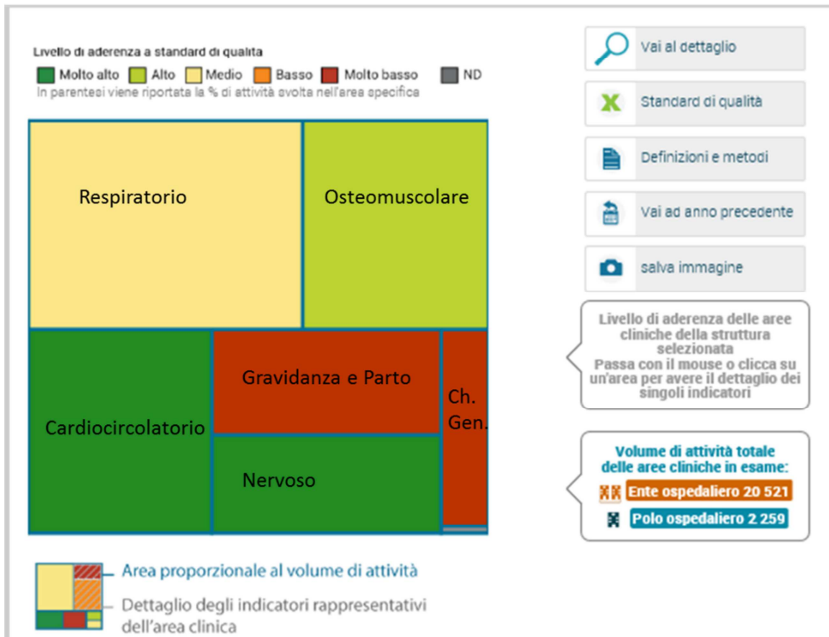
Livello di aderenza a standard di qualità

Molto alto | Alto | Medio | Basso | Molto basso | ND

In parentesi viene riportata la % di attività svolta nell'area specifica

Respiratorio

Osteomuscolare

Cardiocircolatorio

Gravidanza e Parto

Ch. Gen.

Nervoso

Area proporzionale al volume di attività

Dettaglio degli indicatori rappresentativi dell'area clinica

Vai al dettaglio

Standard di qualità

Definizioni e metodi

Vai ad anno precedente

salva immagine

Livello di aderenza delle aree cliniche della struttura selezionata
Passa con il mouse o clicca su un'area per avere il dettaglio dei singoli indicatori

Volume di attività totale delle aree cliniche in esame:

Ente ospedaliero 20 521

Polo ospedaliero 2 259